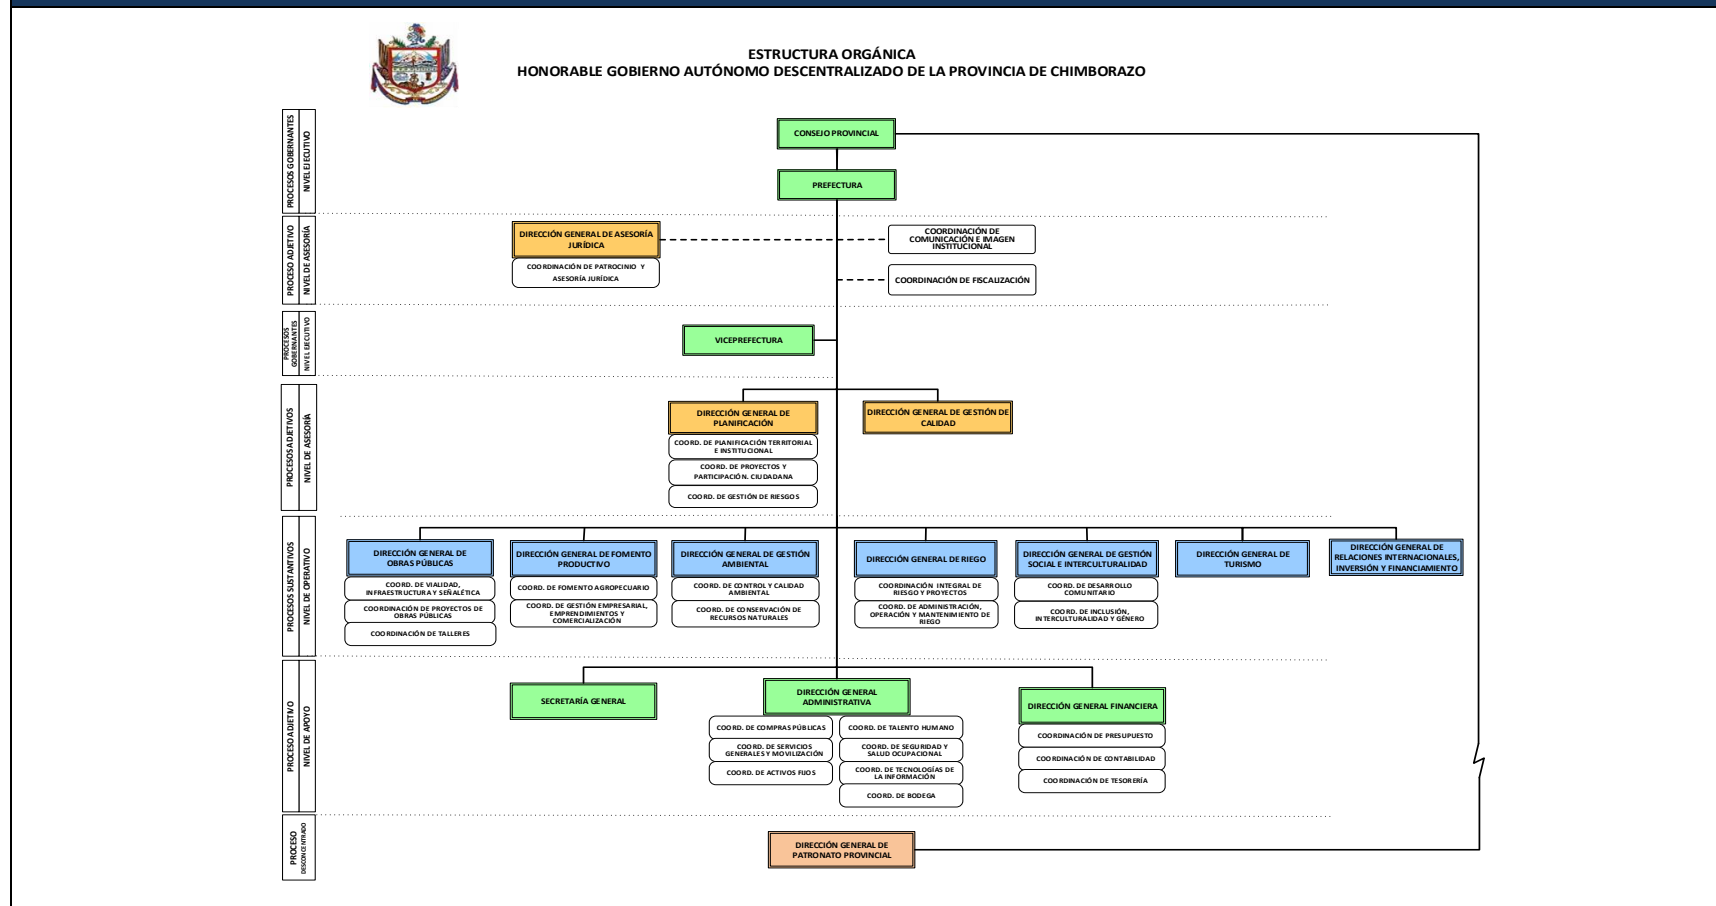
ESTRUCTURA ORGÁNICA
HONORABLE GOBIERNO AUTÓNOMO DESCENTRALIZADO DE LA PROVINCIA DE CHIMBORAZO

PROCESOS GOBERNANTES
NIVEL EJECUTIVO

CONSEJO PROVINCIAL

PREFECTURA

PROCESO ADJETIVO
NIVEL DE ASESORÍA

DIRECCIÓN GENERAL DE ASESORÍA JURÍDICA

COORDINACIÓN DE PATROCINIO Y ASESORÍA JURÍDICA

COORDINACIÓN DE COMUNICACIÓN E IMAGEN INSTITUCIONAL

COORDINACIÓN DE FISCALIZACIÓN

PROCESOS GOBERNANTES
NIVEL EJECUTIVO

VICEPREFECTURA

PROCESOS ADJETIVOS
NIVEL DE ASESORÍA

DIRECCIÓN GENERAL DE PLANIFICACIÓN

COORD. DE PLANIFICACIÓN TERRITORIAL E INSTITUCIONAL

COORD. DE PROYECTOS Y PARTICIPACIÓN. CIUDADANA

COORD. DE GESTIÓN DE RIESGOS

DIRECCIÓN GENERAL DE GESTIÓN DE CALIDAD

PROCESOS SUSTANTIVOS
NIVEL DE OPERATIVO

DIRECCIÓN GENERAL DE OBRAS PÚBLICAS

COORD. DE VIALIDAD, INFRAESTRUCTURA Y SEÑALÉTICA

COORDINACIÓN DE PROYECTOS DE OBRAS PÚBLICAS

COORDINACIÓN DE TALLERES

DIRECCIÓN GENERAL DE FOMENTO PRODUCTIVO

COORD. DE FOMENTO AGROPECUARIO

COORD. DE GESTIÓN EMPRESARIAL, EMPRENDIMIENTOS Y COMERCIALIZACIÓN

DIRECCIÓN GENERAL DE GESTIÓN AMBIENTAL

COORD. DE CONTROL Y CALIDAD AMBIENTAL

COORD. DE CONSERVACIÓN DE RECURSOS NATURALES

DIRECCIÓN GENERAL DE RIEGO

COORDINACIÓN INTEGRAL DE RIEGO Y PROYECTOS

COORD. DE ADMINISTRACIÓN, OPERACIÓN Y MANTENIMIENTO DE RIEGO

DIRECCIÓN GENERAL DE GESTIÓN SOCIAL E INTERCULTURALIDAD

COORD. DE DESARROLLO COMUNITARIO

COORD. DE INCLUSIÓN, INTERCULTURALIDAD Y GÉNERO

DIRECCIÓN GENERAL DE TURISMO

DIRECCIÓN GENERAL DE RELACIONES INTERNACIONALES, INVERSIÓN Y FINANCIAMIENTO

PROCESO ADJETIVO
NIVEL DE APOYO

SECRETARÍA GENERAL

DIRECCIÓN GENERAL ADMINISTRATIVA

COORD. DE COMPRAS PÚBLICAS

COORD. DE SERVICIOS GENERALES Y MOVILIZACIÓN

COORD. DE ACTIVOS FIJOS

COORD. DE TALENTO HUMANO

COORD. DE SEGURIDAD Y SALUD OCUPACIONAL

COORD. DE TECNOLOGÍAS DE LA INFORMACIÓN

COORD. DE BODEGA

DIRECCIÓN GENERAL FINANCIERA

COORDINACIÓN DE PRESUPUESTO

COORDINACIÓN DE CONTABILIDAD

COORDINACIÓN DE TESORERÍA

PROCESO
DESCONCENTRADO

DIRECCIÓN GENERAL DE PATRONATO PROVINCIAL